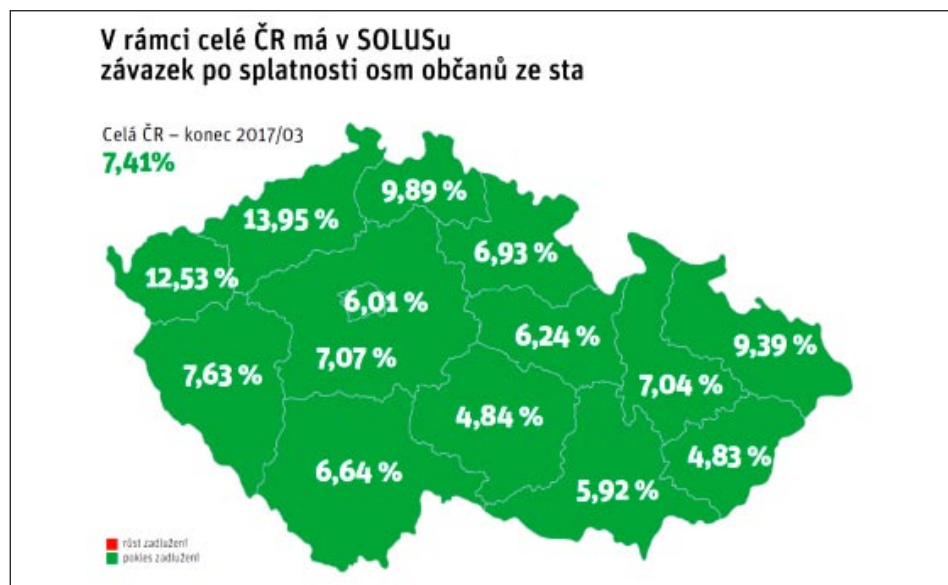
V rámci celé ČR má v SOLUSu závazek po splatnosti osm občanů ze sta

Celá ČR – konec 2017/03
7,41%

9,89 %
13,95 %
6,93 %
12,53 %
6,01 %
6,24 %
9,39 %
7,63 %
7,07 %
7,04 %
4,84 %
4,83 %
6,64 %
5,92 %

růst zadlužení
pokles zadlužení